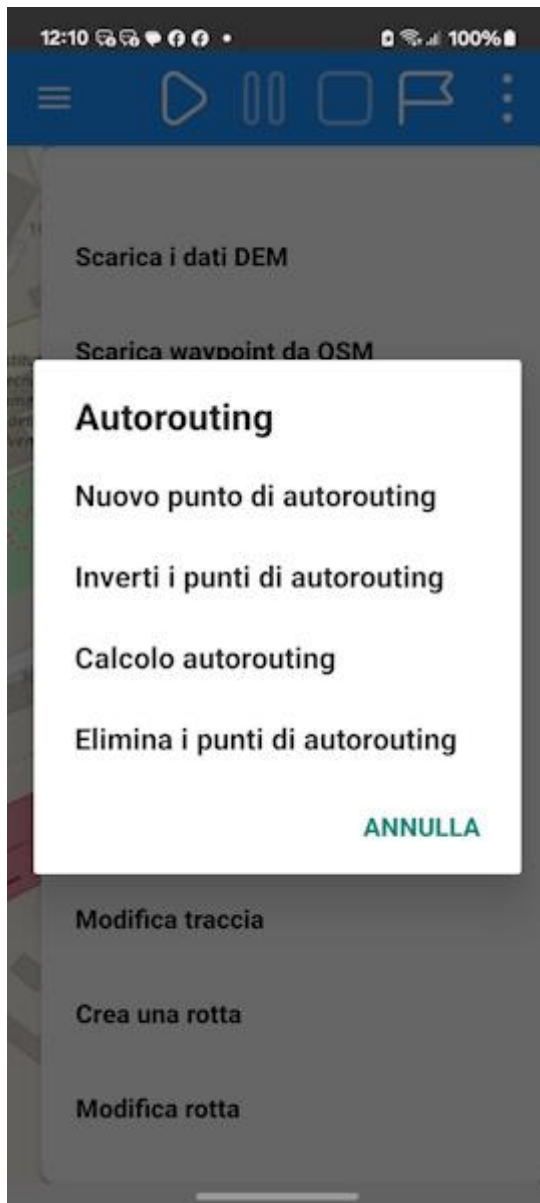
12:10 100%

Scarica i dati DEM

Scarica waypoint da OSM

Autorouting

Nuovo punto di autorouting

Inverti i punti di autorouting

Calcolo autorouting

Elimina i punti di autorouting

ANNULLA

Modifica traccia

Crea una rotta

Modifica rotta